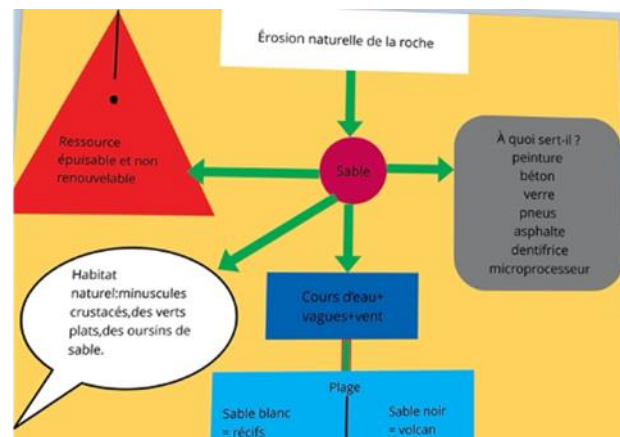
Érosion naturelle de la roche

Ressource épuisable et non renouvelable

Sable

À quoi sert-il ?
peinture
béton
verre
pneus
asphalte
dentifrice
microprocesseur

Habitat naturel:minuscules crustacés,des verts plats,des oursins de sable.

Cours d'eau+ vagues+vent

Plage

Sable blanc
= récifs

Sable noir
= volcan